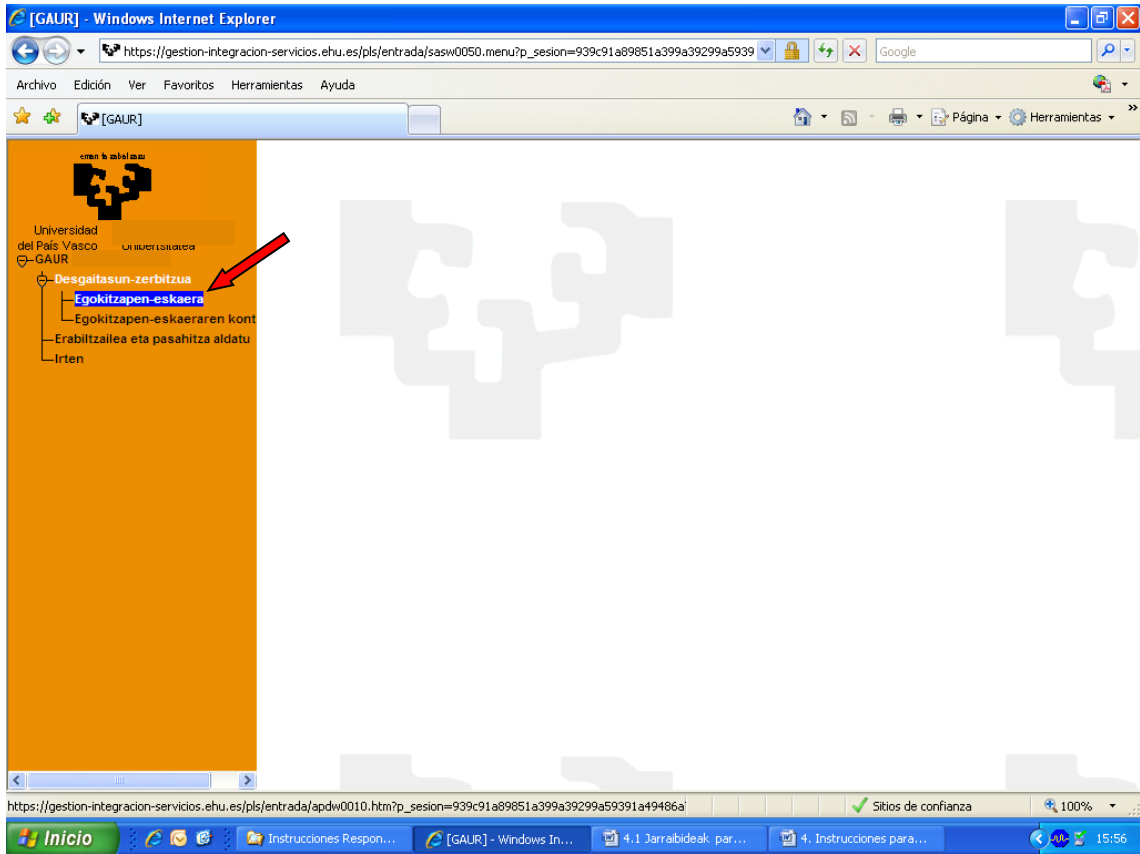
[GAUR] - Windows Internet Explorer

https://gestion-integracion-servicios.ehu.es/pls/entrada/sasw0050.menu?p_sesion=939c91a89851a399a39299a5939

Google

Archivo Edición Ver Favoritos Herramientas Ayuda

[GAUR]

Página Herramientas

eman ta zabal zazu

Universidad del País Vasco Unibertsitatea

GAUR
Desgaitasun-zerbitzua
Egokitzapen-eskaera
Egokitzapen-eskaeraren kont
Erabiltzailea eta pasahitza aldatu
Irten

https://gestion-integracion-servicios.ehu.es/pls/entrada/apdw0010.htm?p_sesion=939c91a89851a399a39299a59391a49486a

Sitios de confianza

100%

Inicio

Instrucciones Respon...

[GAUR] - Windows In...

4.1 Jarraibideak par...

4. Instrucciones para...

15:56